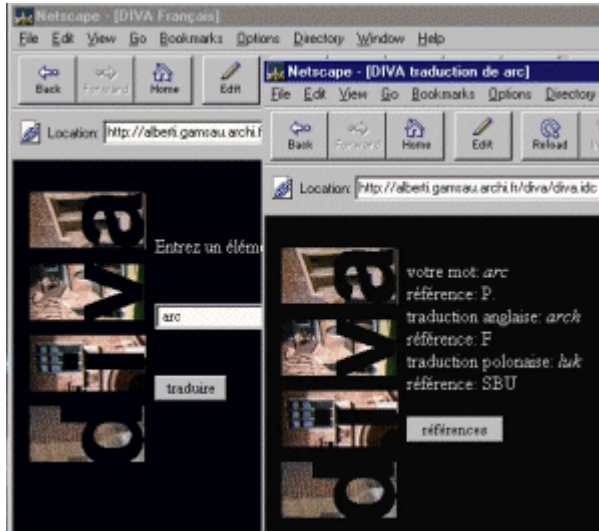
Netscape - [DIVA Français]
File Edit View Go Bookmarks Options Directory Window Help
Back Forward Home Edit
Location: http://alberti.gamsau.archi.fr
diva
Entrez un élém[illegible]
arc
traduire

Netscape - [DIVA traduction de arc]
File Edit View Go Bookmarks Options Directory
Back Forward Home Edit Reload
Location: http://alberti.gamsau.archi.fr/diva/diva.idc
diva
votre mot: *arc*
référence: P.
traduction anglaise: *arch*
référence: F
traduction polonaise: *luk*
référence: SBU
références